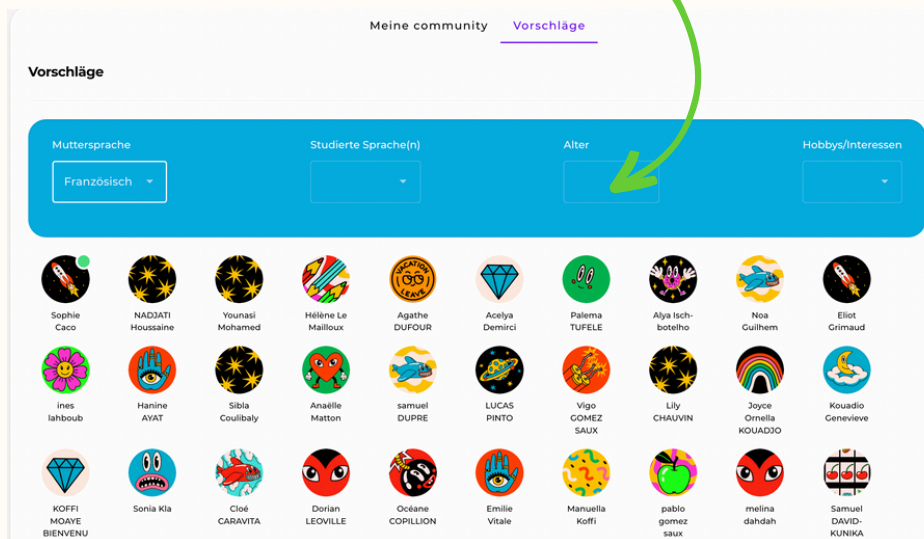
Meine community Vorschläge

Vorschläge

Muttersprache
Französisch

Studierte Sprache(n)

Alter

Hobbys/Interessen

VACATION LEAVE

Sophie Caco
NADJATI Houssaine
Younasi Mohamed
Hélène Le Mailloux
Agathe DUFOUR
Acelya Demirci
Palema TUFELE
Alya Isch-botelho
Noa Guilhem
Eliot Grimaud
ines lahboub
Hanine AYAT
Sibla Coulibaly
Anaëlle Matton
samuel DUPRE
LUCAS PINTO
Vigo GOMEZ SAUX
Lily CHAUVIN
Joyce Ornella KOUADJO
Kouadio Genevieve
KOFFI MOAYE BIENVENU
Sonia Kla
Cloé CARAVITA
Dorian LEOVILLE
Océane COPILLION
Emilie Vitale
Manuella Koffi
pablo gomez saux
melina dahdah
Samuel DAVID-KUNIKA